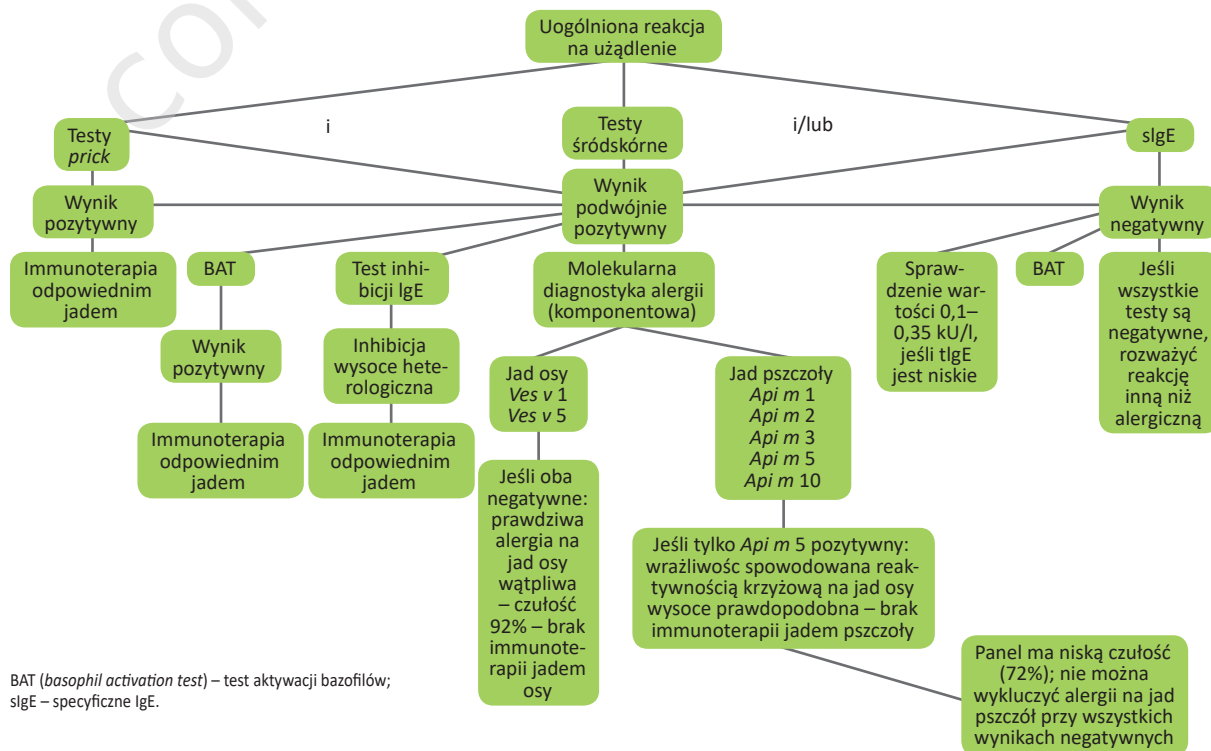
Uogólniona reakcja na użądlenie

Testy *prick*

i

Testy śródskórne

i/lub

sIgE

Wynik pozytywny

Wynik podwójnie pozytywny

Wynik negatywny

Immunoterapia odpowiednim jadem

BAT

Test inhibicji IgE

Molekularna diagnostyka alergii (komponentowa)

Sprawdzenie wartości 0,1–0,35 kU/l, jeśli tIgE jest niskie

BAT

Jeśli wszystkie testy są negatywne, rozważyć reakcję inną niż alergiczną

Wynik pozytywny

Inhibicja wysoce heterologiczna

Jad osy *Ves v* 1 *Ves v* 5

Jad pszczoły *Api m* 1 *Api m* 2 *Api m* 3 *Api m* 5 *Api m* 10

Immunoterapia odpowiednim jadem

Immunoterapia odpowiednim jadem

Jeśli oba negatywne: prawdziwa alergia na jad osy wątpliwa – czułość 92% – brak immunoterapii jadem osy

Jeśli tylko *Api m* 5 pozytywny: wrażliwość spowodowana reaktywnością krzyżową na jad osy wysoce prawdopodobna – brak immunoterapii jadem pszczoły

Panel ma niską czułość (72%); nie można wykluczyć alergii na jad pszczół przy wszystkich wynikach negatywnych

BAT (*basophil activation test*) – test aktywacji bazofilów; sIgE – specyficzne IgE.